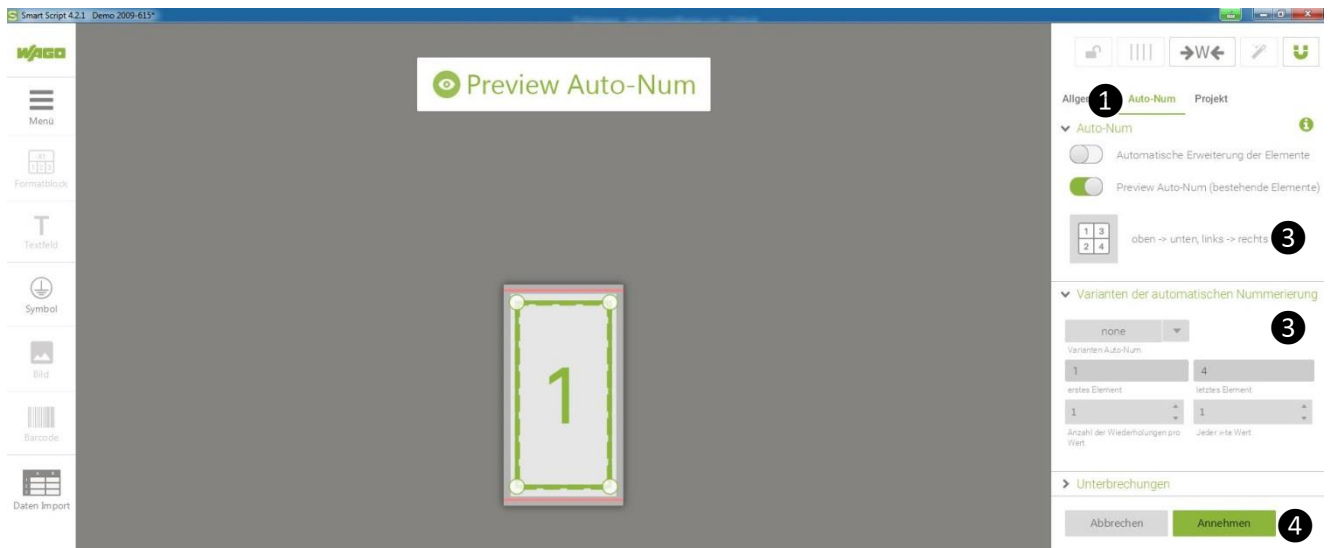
Smart Script 4.2.1 Demo 2009-615*

WAGO

Menü

Formatblock

Textfeld

Symbol

Bild

Barcode

Daten Import

Preview Auto-Num

1

Allge 1 Auto-Num Projekt

Auto-Num

Automatische Erweiterung der Elemente

Preview Auto-Num (bestehende Elemente)

1 3
2 4

oben -> unten, links -> rechts 3

Varianten der automatischen Nummerierung

3

none

Varianten Auto-Num

1

erstes Element

4

letztes Element

1

Anzahl der Wiederholungen pro Wert

1

Jeder xte Wert

Unterbrechungen

Abbrechen

Annehmen

4